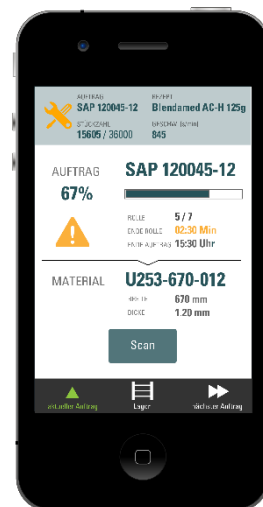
AUFTRAG
SAP 120045-12
REZEPT
Blendamed AC-H 125g
STÜCKZAHL
15605 / 36000
GESCHW. [s/min]
845

AUFTRAG
SAP 120045-12
67%

ROLLE 5 / 7
ENDE ROLLE 02:30 Min
ENDE AUFTRAG 15:30 Uhr

MATERIAL
U253-670-012
BREITE 670 mm
DICKE 1.20 mm

Scan

aktueller Auftrag
Lager
nächster Auftrag